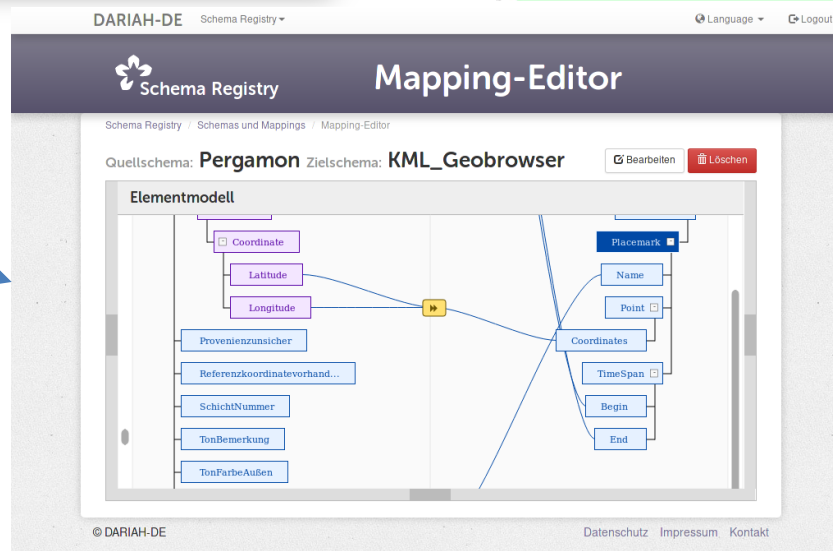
DARIAH-DE Schema Registry ▾

Language ▾ Logout

Schema Registry

Mapping-Editor

Schema Registry / Schemas und Mappings / Mapping-Editor

Quellschema: Pergamon Zielschema: KML_Geobrowser

Bearbeiten Löschen

Elementmodell

Coordinate

Latitude

Longitude

Provenienzunsicher

Referenzkoordinatevorhand...

SchichtNummer

TonBemerkung

TonFarbeAußen

Placemark

Name

Point

Coordinates

TimeSpan

Begin

End

© DARIAH-DE

Datenschutz Impressum Kontakt